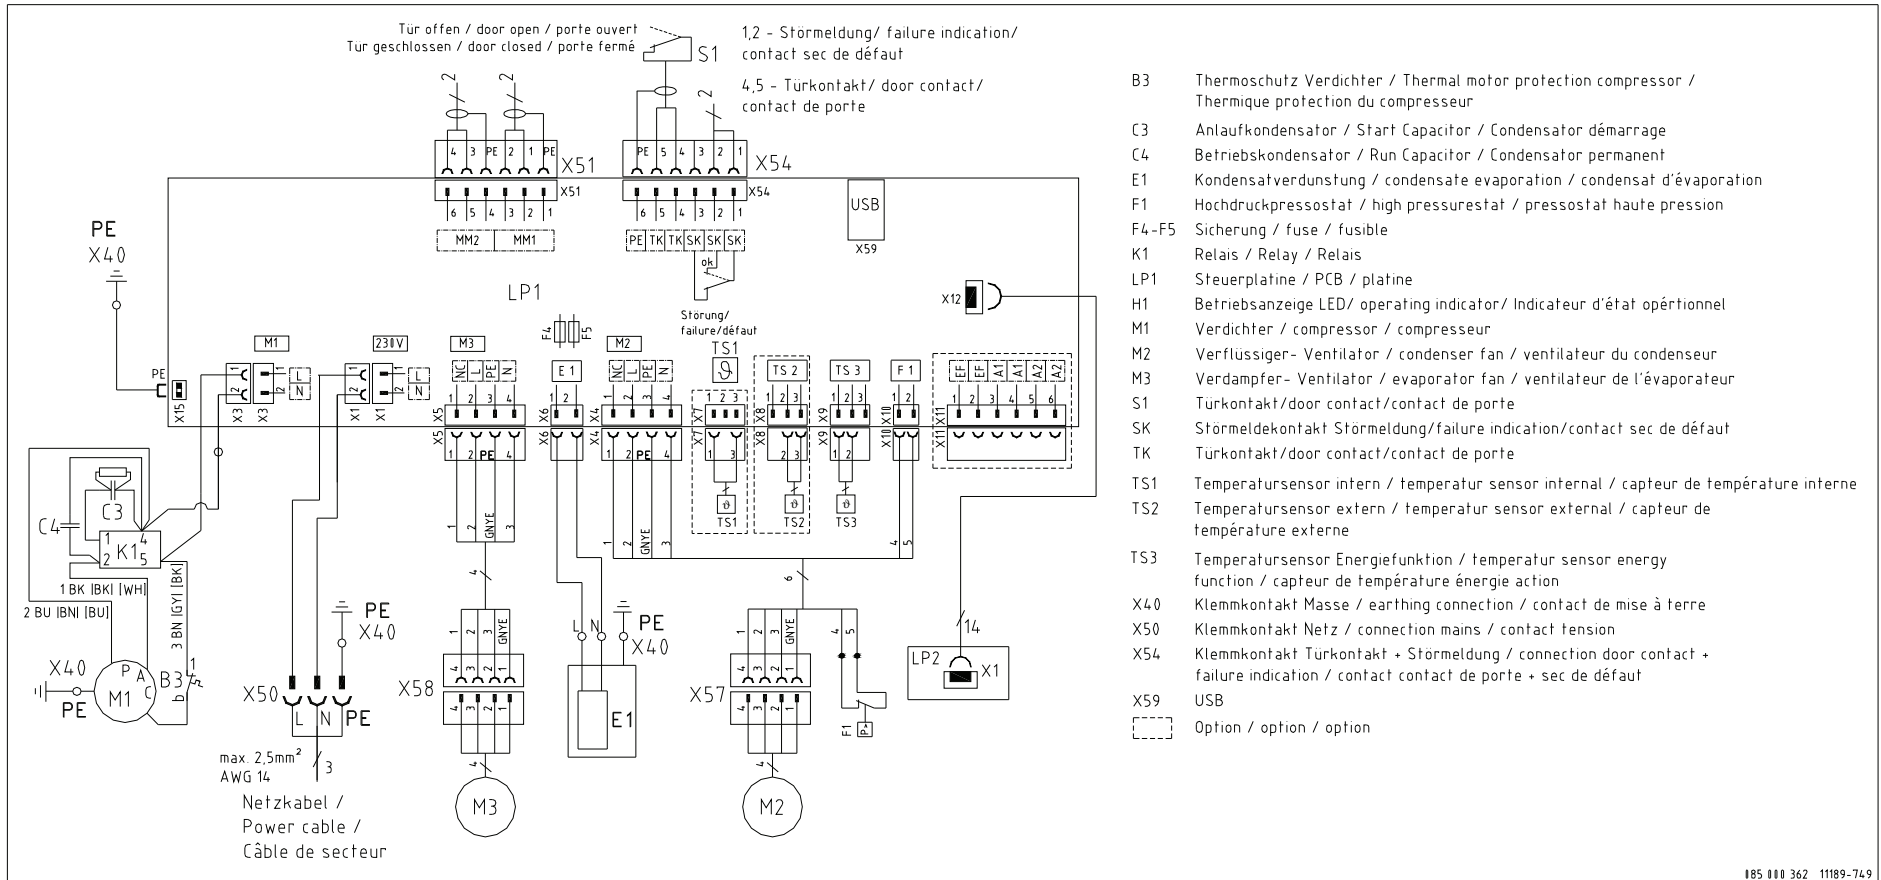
Tür offen / door open / porte ouvert
Tur geschlossen / door closed / porte fermé
S1
1,2 - Störmeldung/ failure indication/ contact sec de défaut
4,5 - Türkontakt/ door contact/ contact de porte

4 3 PE 2 1 PE
X51
6 5 4 3 2 1
X51
MM2 MM1

PE 5 4 3 2 1
X54
X54
6 5 4 3 2 1
PE TK TK SK SK SK
ok
Störung/ failure/défaut

USB
X59

PE
X40

LP1

X12

M1
230V
M3
E1
M2
TS1
TS2
TS3
F1
F4 F5
L N
L N
NC L PE N
NC L PE N
EF EF A1 A1 A2 A2
X15 X3 X3 X1 X1 X5 X6 X4 X7 X8 X9 X10 X11
PE
1 2 3 4
1 2 PE 4
1 2 GNYE 3
1 2 GNYE 3
TS1 TS2 TS3

C4 C3 K1
1 BK |BK| |WH|
2 BU |BN| |BU|
3 BN |GY| |BK|
X40
PE
M1
P A C
B3
PE
X40
X50
L N PE
max. 2,5mm²
AWG 14
3
Netzkabel /
Power cable /
Câble de secteur

X58
1 2 3 GNYE
4 3 2 1
M3

L N
PE
X40
E1

X57
1 2 3 GNYE
4 3 2 1
M2
4 5
F1
6
14
LP2
X1

B3 Thermoschutz Verdichter / Thermal motor protection compressor / Thermique protection du compresseur
C3 Anlaufkondensator / Start Capacitor / Condensator démarrage
C4 Betriebskondensator / Run Capacitor / Condensator permanent
E1 Kondensatverdunstung / condensate evaporation / condensat d'évaporation
F1 Hochdruckpressostat / high pressurestat / pressostat haute pression
F4-F5 Sicherung / fuse / fusible
K1 Relais / Relay / Relais
LP1 Steuerplatine / PCB / platine
H1 Betriebsanzeige LED/ operating indicator/ Indicateur d'état opértionnel
M1 Verdichter / compressor / compresseur
M2 Verflüssiger- Ventilator / condenser fan / ventilateur du condenseur
M3 Verdampfer- Ventilator / evaporator fan / ventilateur de l'évaporateur
S1 Türkontakt/door contact/contact de porte
SK Störmeldekontakt Störmeldung/failure indication/contact sec de défaut
TK Türkontakt/door contact/contact de porte
TS1 Temperatursensor intern / temperatur sensor internal / capteur de température interne
TS2 Temperatursensor extern / temperatur sensor external / capteur de température externe
TS3 Temperatursensor Energiefunktion / temperatur sensor energy function / capteur de température énergie action
X40 Klemmkontakt Masse / earthing connection / contact de mise à terre
X50 Klemmkontakt Netz / connection mains / contact tension
X54 Klemmkontakt Türkontakt + Störmeldung / connection door contact + failure indication / contact contact de porte + sec de défaut
X59 USB
Option / option / option

185 000 362 11189-749